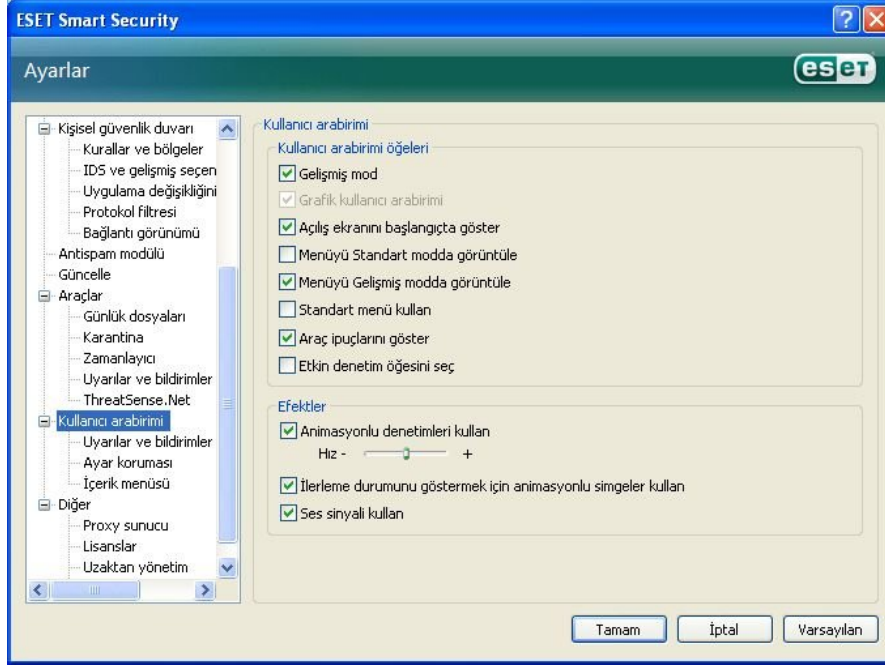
ESET Smart Security

Ayarlar

eset

Kişisel güvenlik duvarı
Kurallar ve bölgeler
IDS ve gelişmiş seçen
Uygulama değişikliğini
Protokol filtresi
Bağlantı görünümü
Antispam modülü
Güncelle
Araçlar
Günlük dosyaları
Karantina
Zamanlayıcı
Uyarılar ve bildirimler
ThreatSense.Net
Kullanıcı arabirimi
Uyarılar ve bildirimler
Ayar koruması
İçerik menüsü
Diğer
Proxy sunucu
Lisanslar
Uzaktan yönetim

Kullanıcı arabirimi
Kullanıcı arabirimi öğeleri
Gelişmiş mod
Grafik kullanıcı arabirimi
Açılış ekranını başlangıçta göster
Menüyü Standart modda görüntüle
Menüyü Gelişmiş modda görüntüle
Standart menü kullan
Araç ipuçlarını göster
Etkin denetim öğesini seç

Efektler
Animasyonlu denetimleri kullan
Hız - +
İlerleme durumunu göstermek için animasyonlu simgeler kullan
Ses sinyali kullan

Tamam
İptal
Varsayılan